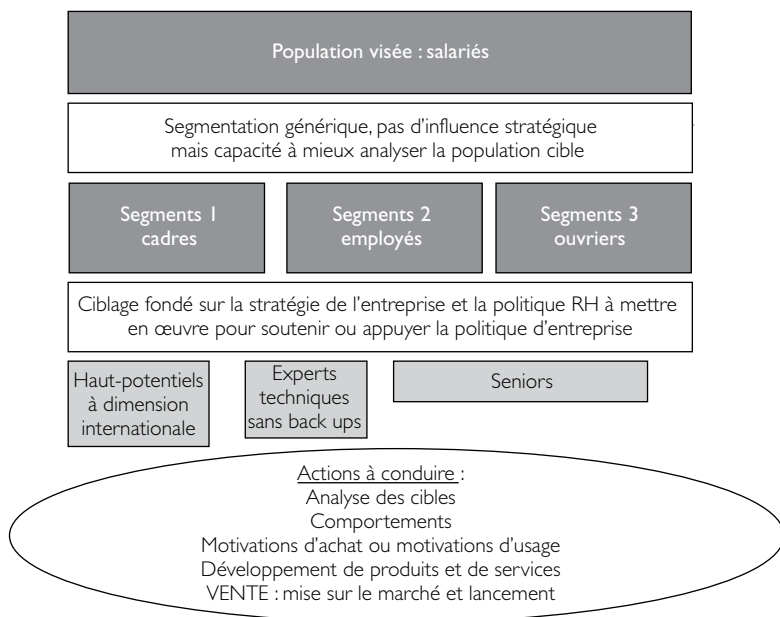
Population visée : salariés

Segmentation générique, pas d'influence stratégique mais capacité à mieux analyser la population cible

Segments 1 cadres

Segments 2 employés

Segments 3 ouvriers

Ciblage fondé sur la stratégie de l'entreprise et la politique RH à mettre en œuvre pour soutenir ou appuyer la politique d'entreprise

Haut-potentiels à dimension internationale

Experts techniques sans back ups

Seniors

Actions à conduire :
Analyse des cibles
Comportements
Motivations d'achat ou motivations d'usage
Développement de produits et de services
VENTE : mise sur le marché et lancement